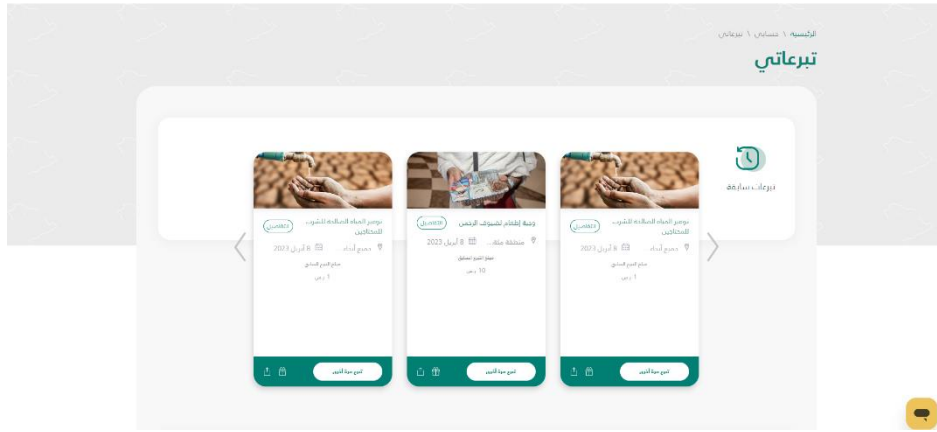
الرئيسية \ حسابي \ تبرعاتي

تبرعاتي

تبرعات سابقة

توفير المياه الصالحة للشرب للمحتاجين
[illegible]
جميع أنحاء
8 أبريل 2023
مبلغ التبرع السابق
1 ريال
تبرع مرة أخرى

وجبة إفطار لضيوف الرحمن
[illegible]
منطقة مكة...
8 أبريل 2023
مبلغ التبرع السابق
10 ريال
تبرع مرة أخرى

توفير المياه الصالحة للشرب للمحتاجين
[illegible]
جميع أنحاء
8 أبريل 2023
مبلغ التبرع السابق
1 ريال
تبرع مرة أخرى